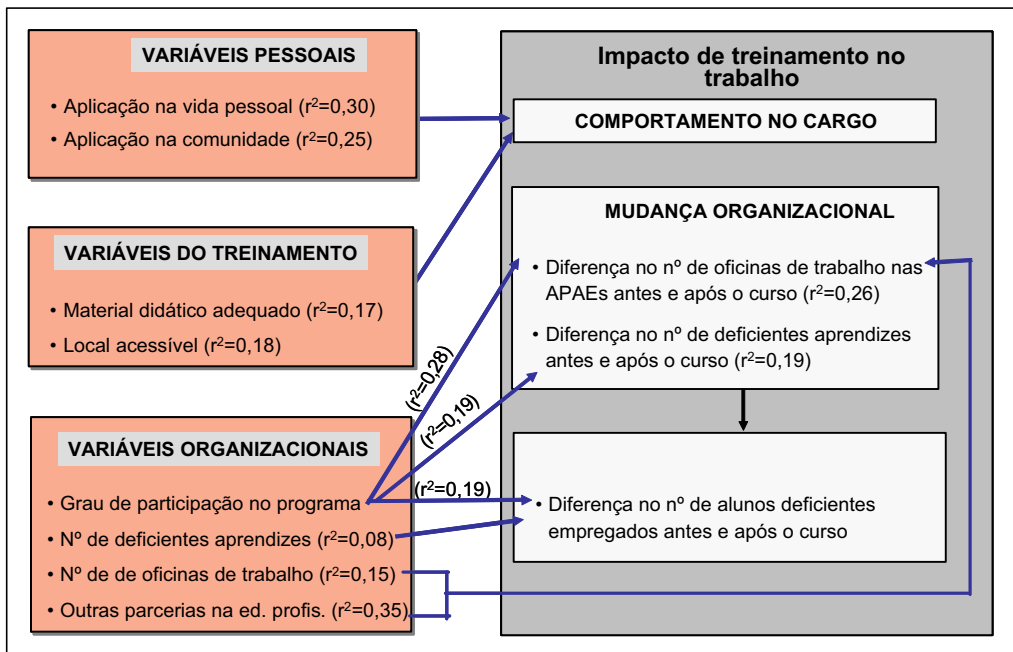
VARIÁVEIS PESSOAIS

• Aplicação na vida pessoal ($r^2$=0,30)
• Aplicação na comunidade ($r^2$=0,25)

VARIÁVEIS DO TREINAMENTO

• Material didático adequado ($r^2$=0,17)
• Local acessível ($r^2$=0,18)

VARIÁVEIS ORGANIZACIONAIS

• Grau de participação no programa
• Nº de deficientes aprendizes ($r^2$=0,08)
• Nº de de oficinas de trabalho ($r^2$=0,15)
• Outras parcerias na ed. profis. ($r^2$=0,35)

($r^2$=0,28)
($r^2$=0,19)
($r^2$=0,19)

Impacto de treinamento no trabalho

COMPORTAMENTO NO CARGO

MUDANÇA ORGANIZACIONAL

• Diferença no nº de oficinas de trabalho nas APAEs antes e após o curso ($r^2$=0,26)
• Diferença no nº de deficientes aprendizes antes e após o curso ($r^2$=0,19)

• Diferença no nº de alunos deficientes empregados antes e após o curso